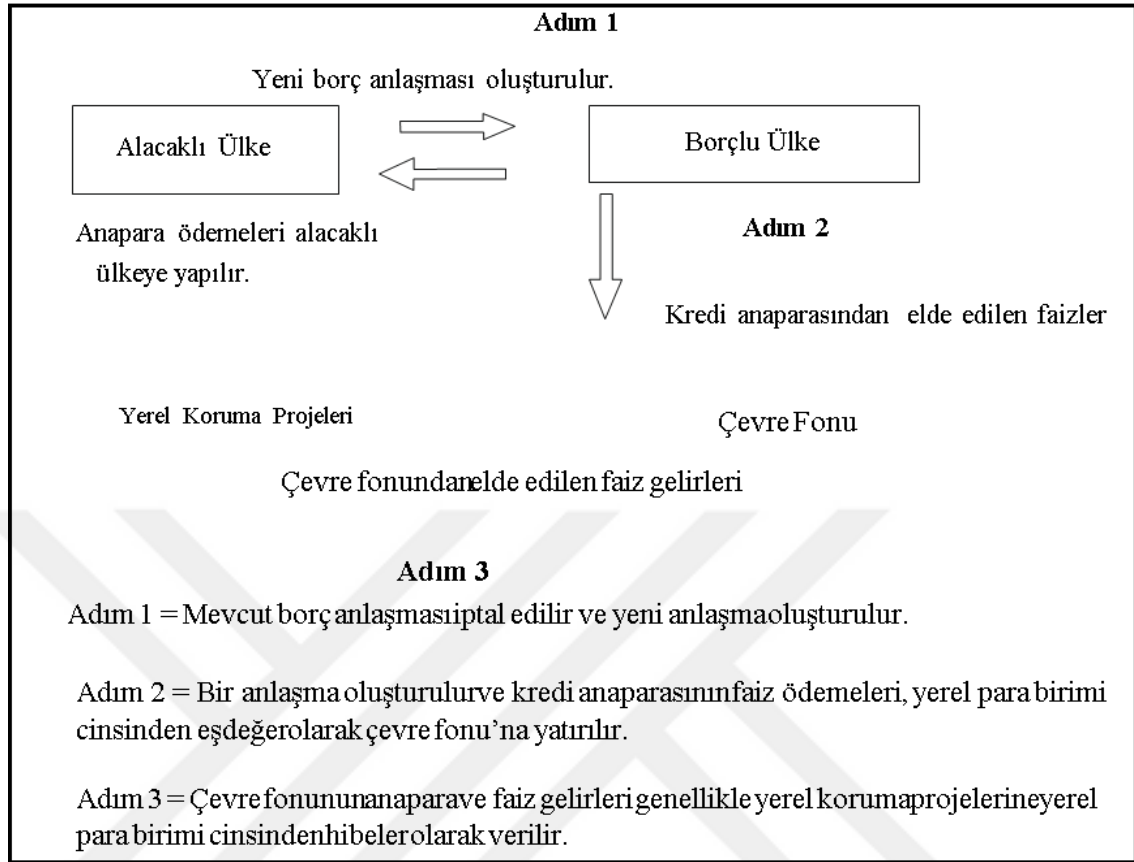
Adım 1

Yeni borç anlaşması oluşturulur.

Alacaklı Ülke

Borçlu Ülke

Anapara ödemeleri alacaklı ülkeye yapılır.

Adım 2

Kredi anaparasından elde edilen faizler

Yerel Koruma Projeleri

Çevre Fonu

Çevre fonundanelde edilen faiz gelirleri

Adım 3

Adım 1 = Mevcut borç anlaşmasıiptal edilir ve yeni anlaşmaoluşturulur.

Adım 2 = Bir anlaşma oluşturulurve kredi anaparasınınfaiz ödemeleri, yerel para birimi cinsinden eşdeğerolarak çevre fonu'na yatırılır.

Adım 3 = Çevre fonununanaparave faiz gelirleri genellikle yerel korumaprojelerineyerel para birimi cinsindenhibelerolarak verilir.